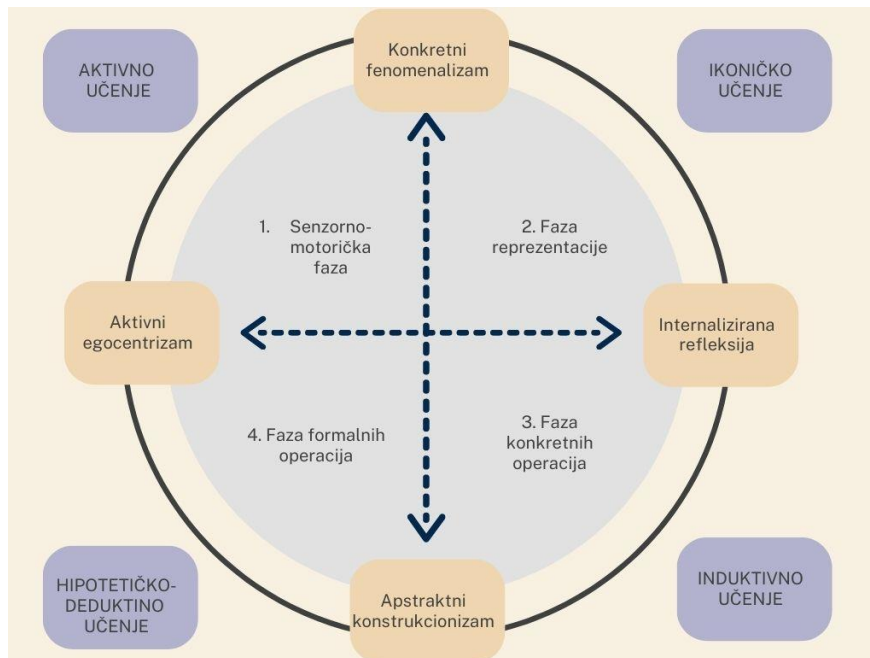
AKTIVNO UČENJE

Konkretni fenomenalizam

IKONIČKO UČENJE

1. Senzorno-motorička faza

2. Faza reprezentacije

Aktivni egocentrizam

Internalizirana refleksija

4. Faza formalnih operacija

3. Faza konkretnih operacija

HIPOTETIČKO-DEDUKTINO UČENJE

Apstraktni konstrukcionizam

INDUKTIVNO UČENJE